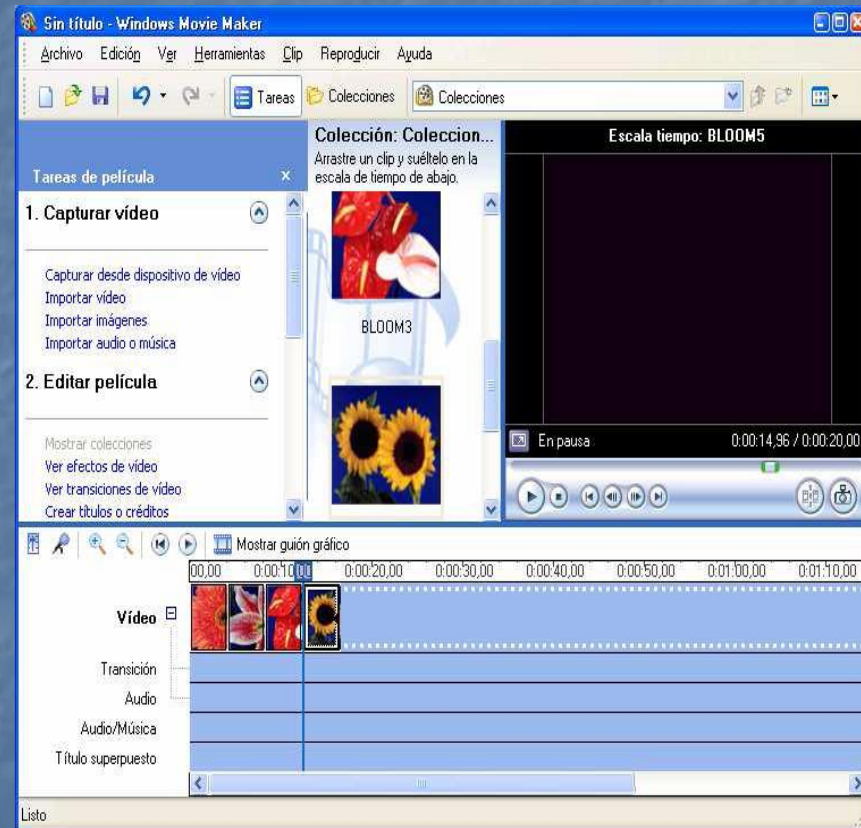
Sin título - Windows Movie Maker

Archivo Edición Ver Herramientas Clip Reproducir Ayuda

Tareas Colecciones Colecciones

Tareas de película ×

1. Capturar vídeo

Capturar desde dispositivo de vídeo
Importar vídeo
Importar imágenes
Importar audio o música

2. Editar película

Mostrar colecciones
Ver efectos de vídeo
Ver transiciones de vídeo
Crear títulos o créditos

Colección: Coleccion...
Arrastre un clip y suéltelo en la escala de tiempo de abajo.

BLOOM3

Escala tiempo: BLOOM5

En pausa 0:00:14,96 / 0:00:20,00

Mostrar guión gráfico

00,00 0:00:10,00 0:00:20,00 0:00:30,00 0:00:40,00 0:00:50,00 0:01:00,00 0:01:10,00

Vídeo
Transición
Audio
Audio/Música
Título superpuesto

Listo